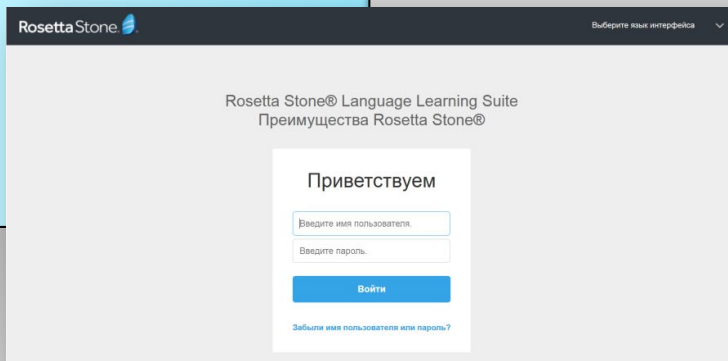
RosettaStone

Выберите язык интерфейса

Rosetta Stone® Language Learning Suite
Преимущества Rosetta Stone®

Приветствуем

Введите имя пользователя.

Введите пароль.

Войти

Забыли имя пользователя или пароль?